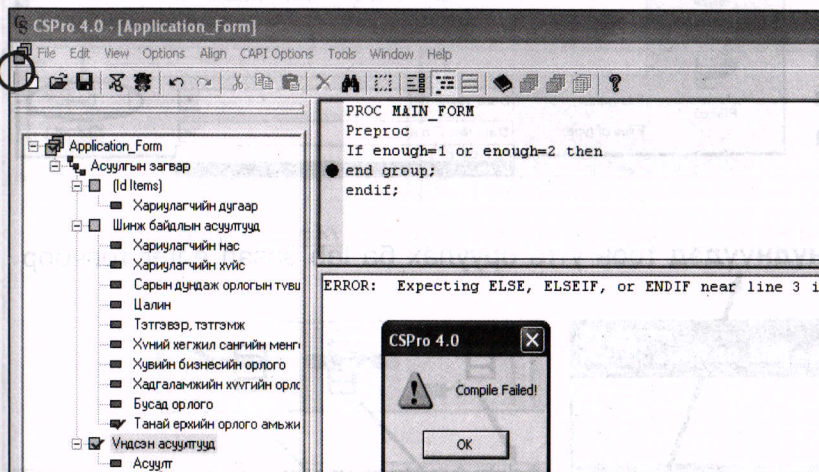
CSPro 4.0 - [Application_Form]

File Edit View Options Align CAPI Options Tools Window Help

Application_Form
Асуулгын загвар
(Id Items)
Харилцагчийн дугаар
Шинж байдлын асуултууд
Харилцагчийн нас
Харилцагчийн хүйс
Сарын дундаж орлогын тувш
Цалин
Тэтгэвэр, тэтгэмж
Хүний хөгжил сангийн мөнг
Хувийн бизнесийн орлого
Хадгаламжийн хүүгийн орлс
Бусад орлого
Танай ерхийн орлого амьжи
Үндсэн асуултууд
Асуулт

PROC MAIN_FORM
Preproc
If enough=1 or enough=2 then
end group;
endif;

ERROR: Expecting ELSE, ELSEIF, or ENDIF near line 3 i

CSPro 4.0
Compile Failed!
OK